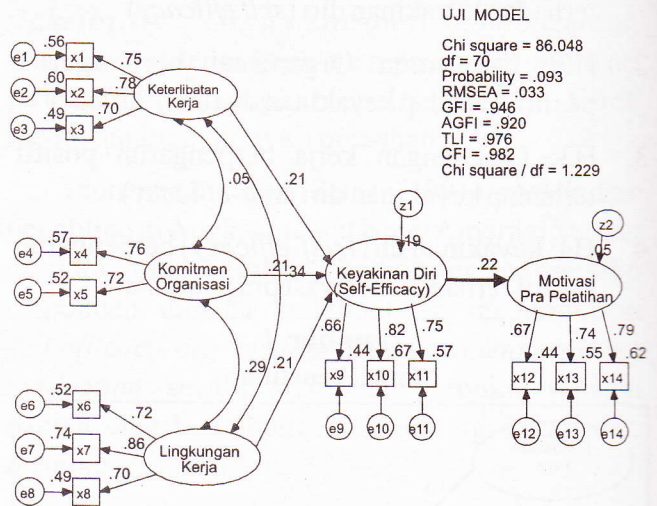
UJI MODEL

Chi square = 86.048
df = 70
Probability = .093
RMSEA = .033
GFI = .946
AGFI = .920
TLI = .976
CFI = .982
Chi square / df = 1.229

e1
.56
x1
.75
e2
.60
x2
.78
e3
.49
x3
.70
Keterlibatan Kerja
.05
.21
z1
.19
e4
.57
x4
.76
e5
.52
x5
.72
Komitmen Organisasi
.21
.34
Keyakinan Diri (Self-Efficacy)
.22
z2
.05
Motivasi Pra Pelatihan
.66
.44
.82
.67
.75
.57
x9
x10
x11
e9
e10
e11
.67
.44
.74
.55
.79
.62
x12
x13
x14
e12
e13
e14
.29
.21
e6
.52
x6
.72
e7
.74
x7
.86
e8
.49
x8
.70
Lingkungan Kerja